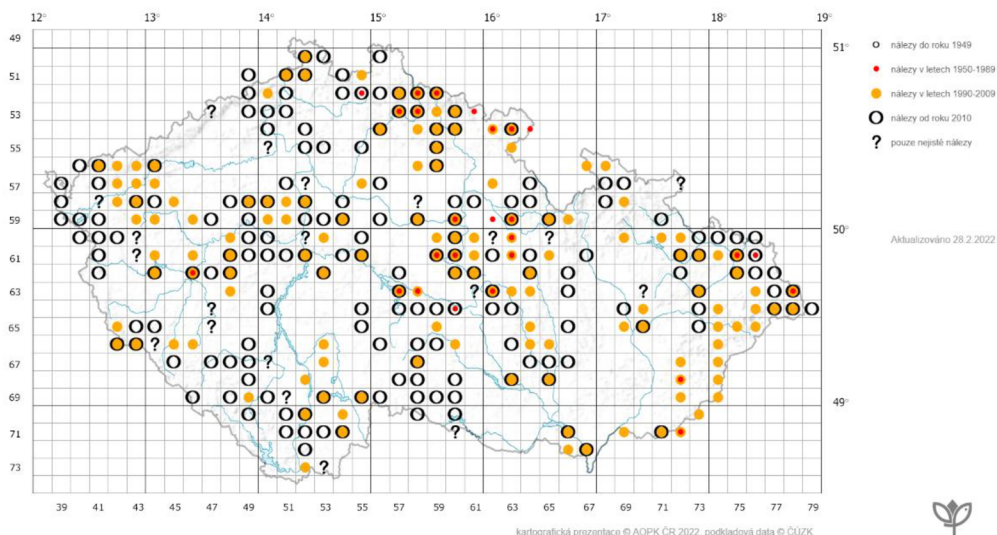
12° 13° 14° 15° 16° 17° 18° 19°

49
51
53
55
57
59
61
63
65
67
69
71
73

51°
50°
49°

nálezy do roku 1949
nálezy v letech 1950-1989
nálezy v letech 1990-2009
nálezy od roku 2010
? pouze nejisté nálezy

Aktualizováno 28.2.2022

39 41 43 45 47 49 51 53 55 57 59 61 63 65 67 69 71 73 75 77 79

kartografická prezentace © AOPK ČR 2022, podkladová data © ČÚZK